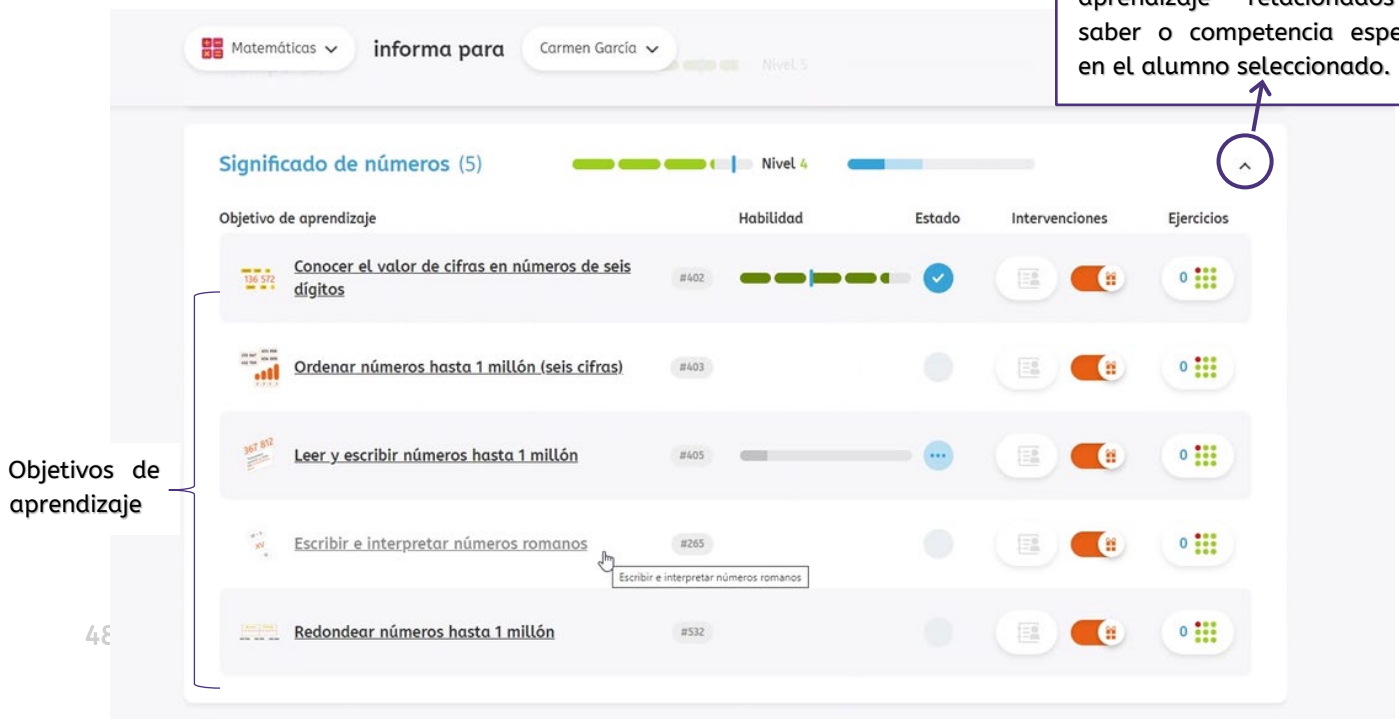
aprendizaje relacionados saber o competencia espe en el alumno seleccionado.

Matemáticas informa para Carmen García

Nivel 5

Significado de números (5) Nivel 4

| Objetivo de aprendizaje | | Habilidad | Estado | Intervenciones | Ejercicios |
|---|---|---|---|---|---|
| Conocer el valor de cifras en números de seis dígitos | #402 | | | | 0 |
| Ordenar números hasta 1 millón (seis cifras) | #403 | | | | 0 |
| Leer y escribir números hasta 1 millón | #405 | | | | 0 |
| Escribir e interpretar números romanos | #265 | | | | 0 |
| Redondear números hasta 1 millón | #532 | | | | 0 |

Escribir e interpretar números romanos

Objetivos de aprendizaje

48